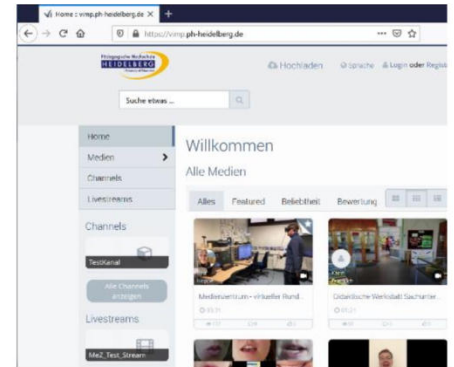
Home : vimp.ph-heidelberg.de ×
+
https://vimp.ph-heidelberg.de
Pädagogische Hochschule HEIDELBERG
Hochladen
Sprache
Login oder Regist
Suche etwas ...
Home
Medien
Channels
Livestreams
Channels
TestKanal
Alle Channels anzeigen
Livestreams
MeZ_Test_Stream
Willkommen
Alle Medien
Alles
Featured
Beliebtheit
Bewertung
Medienzentrum - Virtuelle Rund...
Didaktische Werkstatt Sachunter...